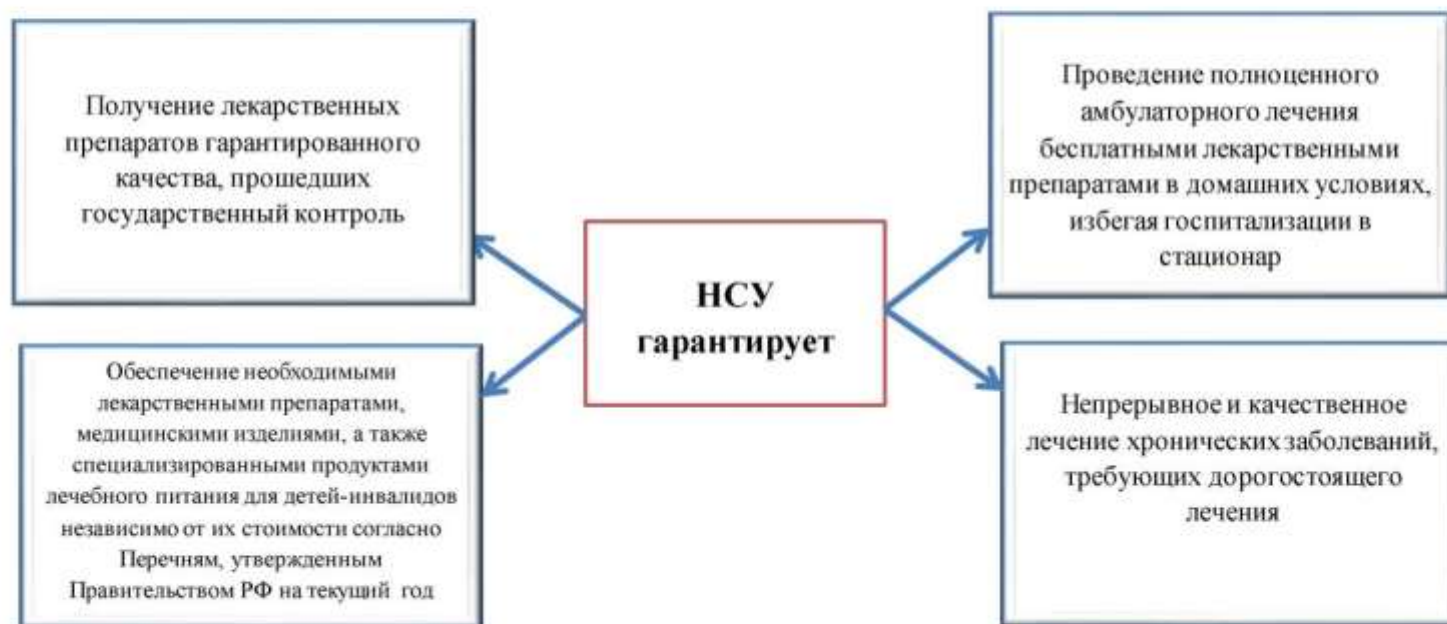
НСУ гарантирует

Получение лекарственных препаратов гарантированного качества, прошедших государственный контроль

Обеспечение необходимыми лекарственными препаратами, медицинскими изделиями, а также специализированными продуктами лечебного питания для детей-инвалидов независимо от их стоимости согласно Перечням, утвержденным Правительством РФ на текущий год

Проведение полноценного амбулаторного лечения бесплатными лекарственными препаратами в домашних условиях, избегая госпитализации в стационар

Непрерывное и качественное лечение хронических заболеваний, требующих дорогостоящего лечения